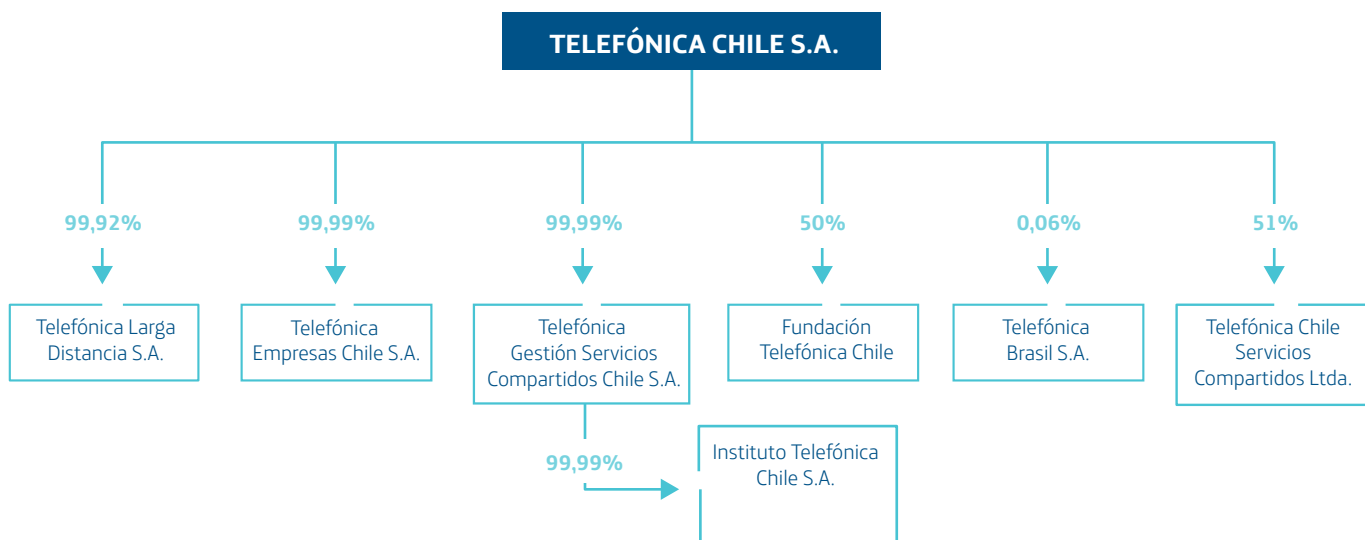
TELEFÓNICA CHILE S.A.

99,92%

Telefónica Larga Distancia S.A.

99,99%

Telefónica Empresas Chile S.A.

99,99%

Telefónica Gestión Servicios Compartidos Chile S.A.

99,99%

Instituto Telefónica Chile S.A.

50%

Fundación Telefónica Chile

0,06%

Telefónica Brasil S.A.

51%

Telefónica Chile Servicios Compartidos Ltda.